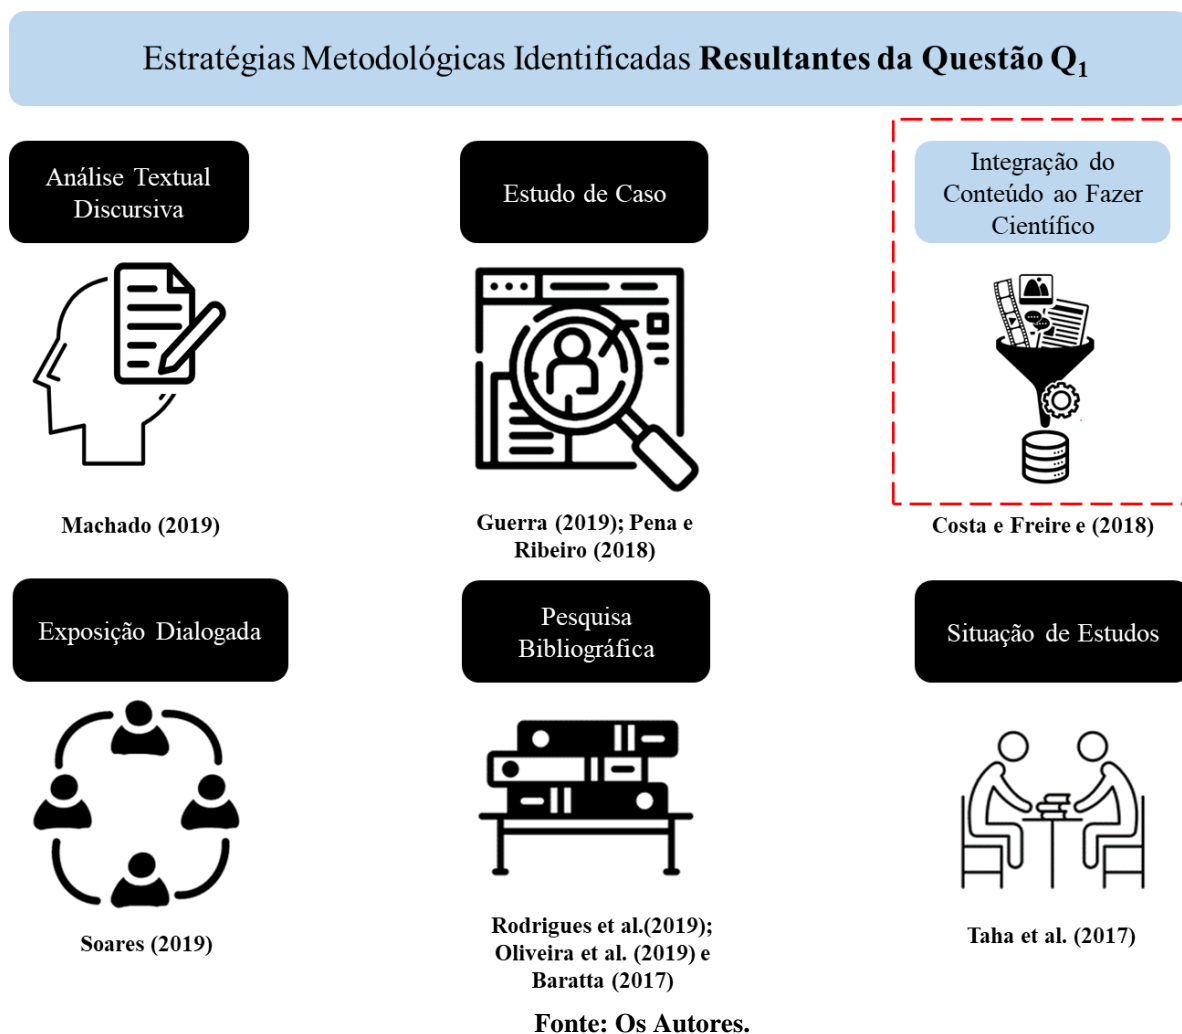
Estratégias Metodológicas Identificadas **Resultantes da Questão** $Q_1$

Análise Textual Discursiva

Estudo de Caso

Integração do Conteúdo ao Fazer Científico

Machado (2019)

Guerra (2019); Pena e Ribeiro (2018)

Costa e Freire e (2018)

Exposição Dialogada

Pesquisa Bibliográfica

Situação de Estudos

Soares (2019)

Rodrigues et al.(2019); Oliveira et al. (2019) e Baratta (2017)

Taha et al. (2017)

Fonte: Os Autores.